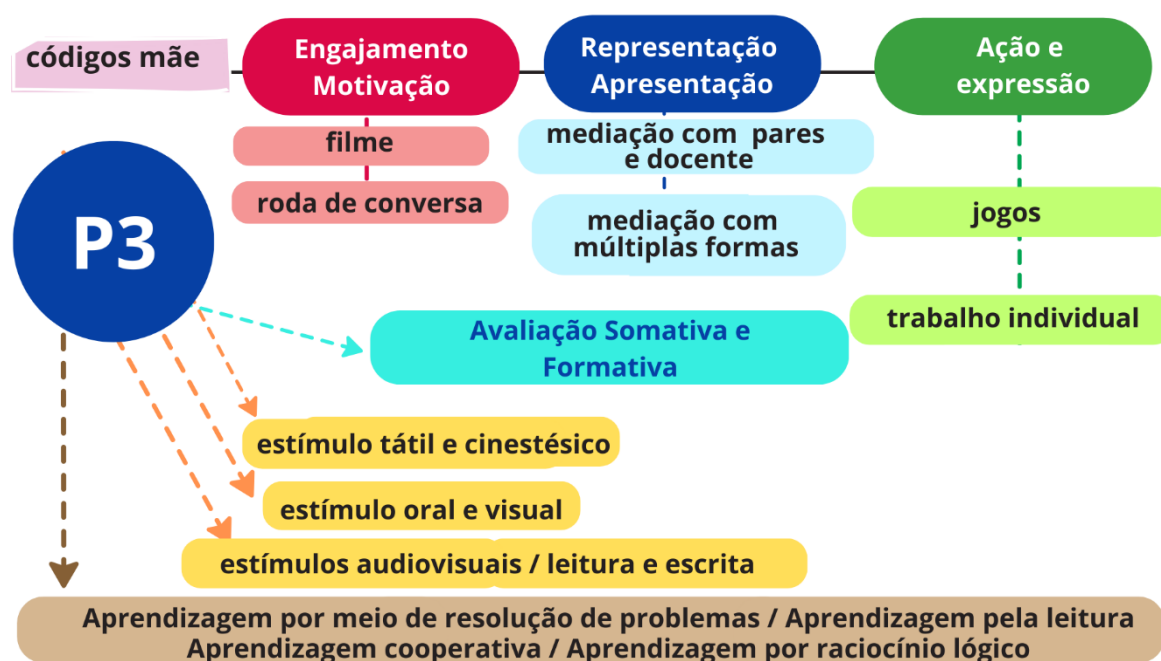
códigos mãe

Engajamento Motivação

Representação Apresentação

Ação e expressão

filme

roda de conversa

mediação com pares e docente

mediação com múltiplas formas

jogos

trabalho individual

P3

Avaliação Somativa e Formativa

estímulo tátil e cinestésico

estímulo oral e visual

estímulos audiovisuais / leitura e escrita

Aprendizagem por meio de resolução de problemas / Aprendizagem pela leitura
Aprendizagem cooperativa / Aprendizagem por raciocínio lógico